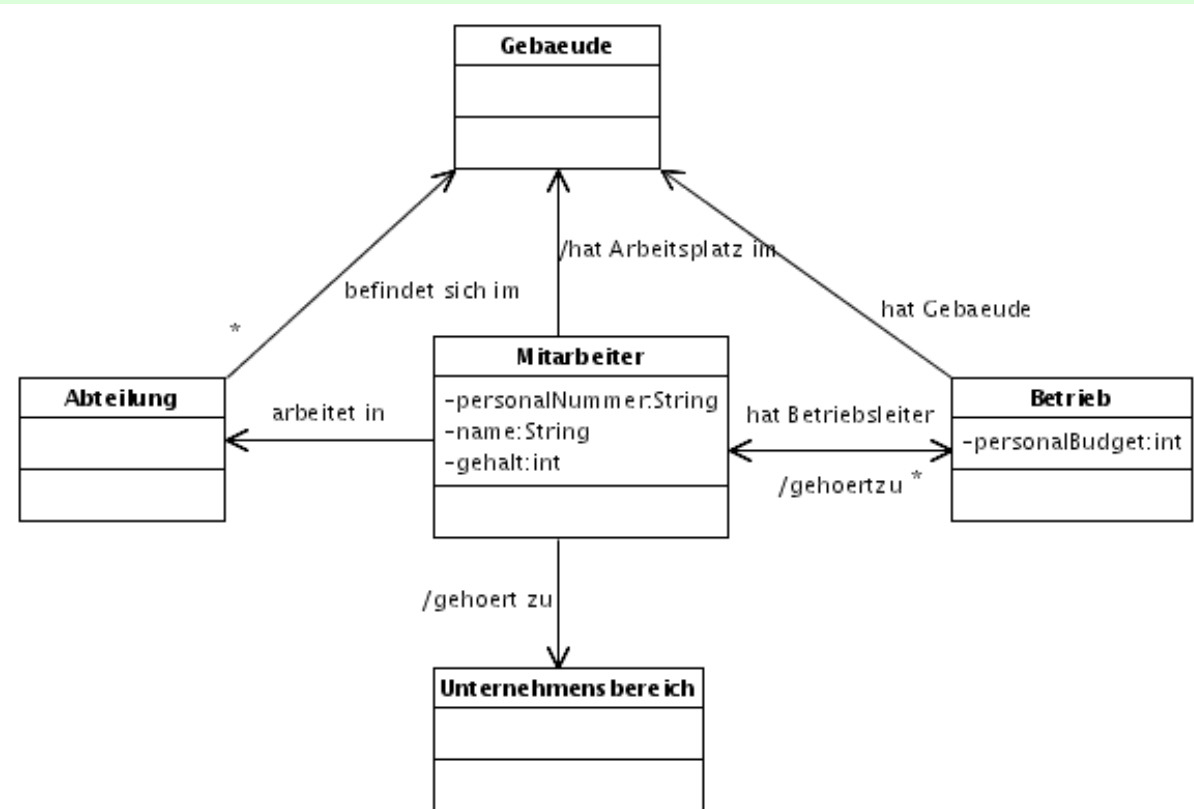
Gebaeude

/hat Arbeitsplatz im

befindet sich im

hat Gebaeude

*

Abteilung

Mitarbeiter

-personalNummer:String
-name:String
-gehalt:int

arbeitet in

hat Betriebsleiter

Betrieb

-personalBudget:int

/gehoertzu *

/gehoert zu

Unternehmensbereich